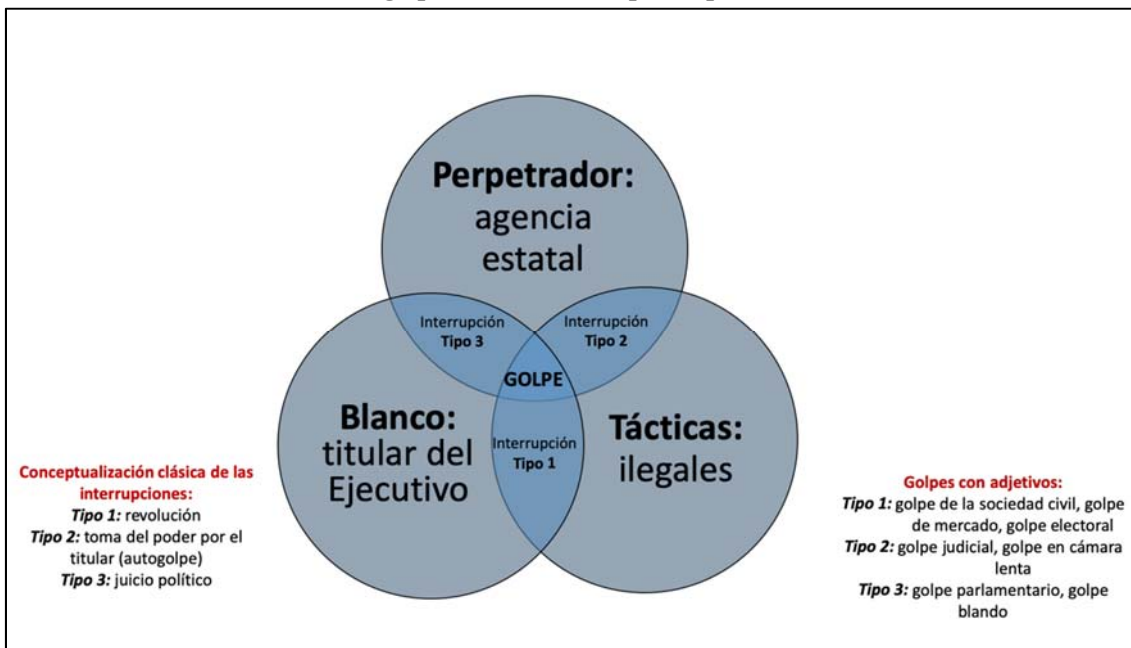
Perpetrador:
agencia estatal

Interrupción
Tipo 3

Interrupción
Tipo 2

GOLPE

Blanco:
titular del Ejecutivo

Interrupción
Tipo 1

Tácticas:
ilegales

Conceptualización clásica de las interrupciones:
*Tipo 1:* revolución
*Tipo 2:* toma del poder por el titular (autogolpe)
*Tipo 3:* juicio político

Golpes con adjetivos:
*Tipo 1:* golpe de la sociedad civil, golpe de mercado, golpe electoral
*Tipo 2:* golpe judicial, golpe en cámara lenta
*Tipo 3:* golpe parlamentario, golpe blando